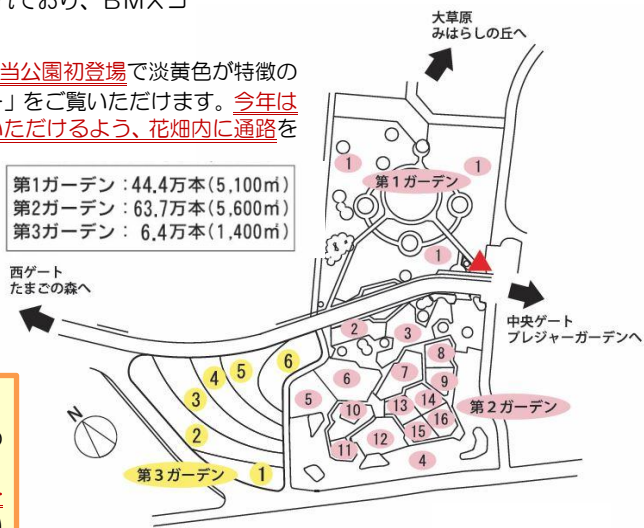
ており、BMスコ

当公園初登場で淡黄色が特徴の
」をご覧いただけます。今年は
いただけるよう、花畑内に通路を

第1ガーデン：44.4万本(5,100㎡)
第2ガーデン：63.7万本(5,600㎡)
第3ガーデン： 6.4万本(1,400㎡)

大草原
みはらしの丘へ

第1ガーデン

1
1
1

西ゲート
たまごの森へ

中央ゲート
プレジャーガーデンへ

2
3
8
7
9
6
5
10
13
14
16
15
12
11
4
第2ガーデン

6
5
4
3
2
1
第3ガーデン

N